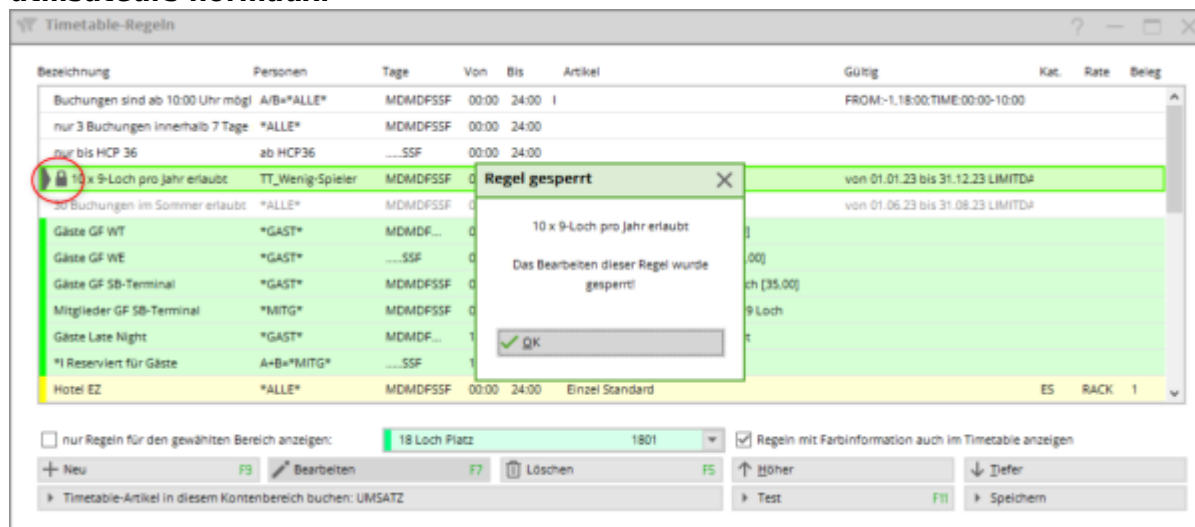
Timetable-Regeln

| Bezeichnung | Personen | Tage | Von | Bis | Artikel | Gültig | Kat. | Rate | Beleg |
|---|---|---|---|---|---|---|---|---|---|
| Buchungen sind ab 10:00 Uhr mögl | A/B=*ALLE* | MDMDFSSF | 00:00 | 24:00 | I | FROM:-1,18:00;TIME:00:00-10:00 | | | |
| nur 3 Buchungen innerhalb 7 Tage | *ALLE* | MDMDFSSF | 00:00 | 24:00 | | | | | |
| nur bis HCP 36 | ab HCP36 | .....SSF | 00:00 | 24:00 | | | | | |
| 10 x 9-Loch pro Jahr erlaubt | TT_Wenig-Spieler | MDMDFSSF | 0 | | | von 01.01.23 bis 31.12.23 LIMITDA | | | |
| 30 Buchungen im Sommer erlaubt | *ALLE* | MDMDFSSF | 0 | | | von 01.06.23 bis 31.08.23 LIMITDA | | | |
| Gäste GF WT | *GAST* | MDMDF.... | 0 | | ] | | | | |
| Gäste GF WE | *GAST* | .....SSF | 0 | | ,00] | | | | |
| Gäste GF SB-Terminal | *GAST* | MDMDFSSF | 0 | | ch [35,00] | | | | |
| Mitglieder GF SB-Terminal | *MITG* | MDMDFSSF | 0 | | 9 Loch | | | | |
| Gäste Late Night | *GAST* | MDMDF.... | 1 | | t | | | | |
| *I Reserviert für Gäste | A+B=*MITG* | .....SSF | 1 | | | | | | |
| Hotel EZ | *ALLE* | MDMDFSSF | 00:00 | 24:00 | Einzel Standard | | ES | RACK | 1 |

Regel gesperrt

10 x 9-Loch pro Jahr erlaubt

Das Bearbeiten dieser Regel wurde gesperrt!

OK

nur Regeln für den gewählten Bereich anzeigen: 18 Loch Platz 1801

Regeln mit Farbinformation auch im Timetable anzeigen

+ Neu F9
Bearbeiten F7
Löschen F5
Höher
Tiefer
Timetable-Artikel in diesem Kontenbereich buchen: UMSATZ
Test F11
Speichern